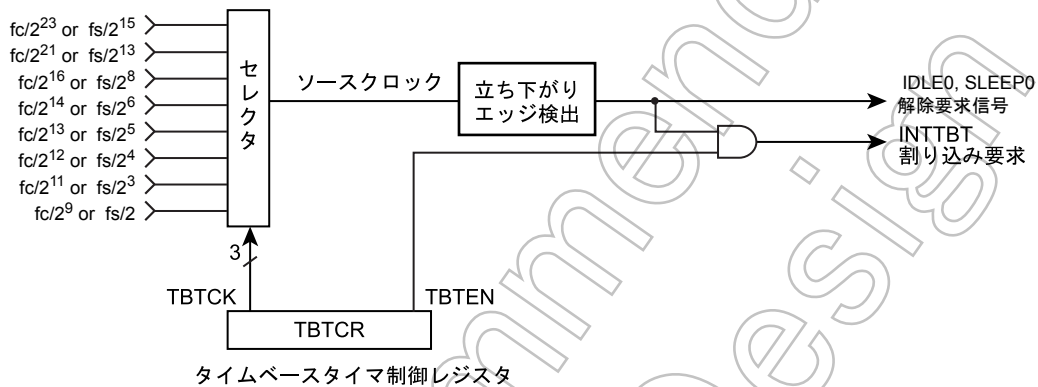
fc/$2^{23}$ or fs/$2^{15}$
fc/$2^{21}$ or fs/$2^{13}$
fc/$2^{16}$ or fs/$2^{8}$
fc/$2^{14}$ or fs/$2^{6}$
fc/$2^{13}$ or fs/$2^{5}$
fc/$2^{12}$ or fs/$2^{4}$
fc/$2^{11}$ or fs/$2^{3}$
fc/$2^{9}$ or fs/2

セレクタ

ソースクロック

立ち下がりエッジ検出

IDLE0, SLEEP0
解除要求信号

INTTBT
割り込み要求

3

TBTCK

TBTEN

TBTCR

タイムベースタイマ制御レジスタ